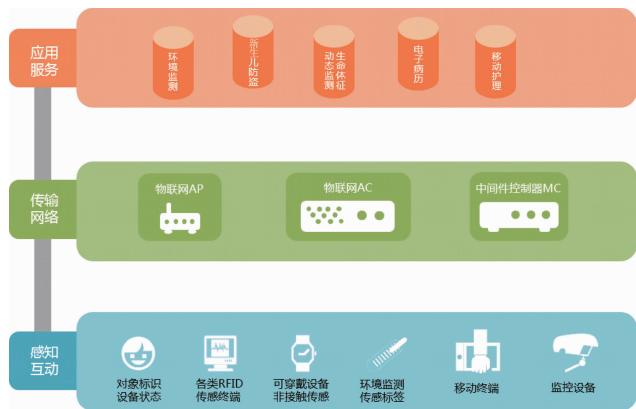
应用服务

环境监测

新生儿防盗

生命体征动态监测

电子病历

移动护理

传输网络

物联网AP

物联网AC

中间件控制器MC

感知互动

对象标识设备状态

各类RFID传感终端

可穿戴设备非接触传感

环境监测传感标签

移动终端

监控设备